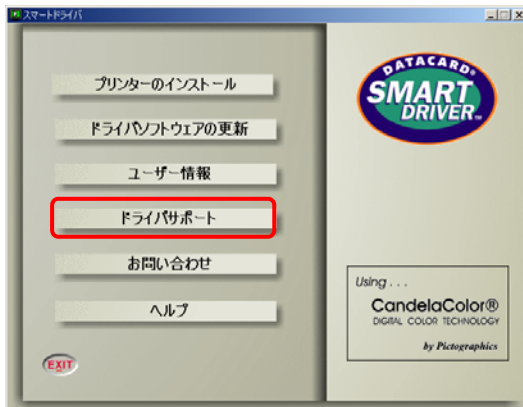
スマートドライバ

プリンターのインストール

ドライバソフトウェアの更新

ユーザー情報

ドライバサポート

お問い合わせ

ヘルプ

EXIT

DATACARD®
SMART DRIVER™

Using . . .
CandelaColor®
DIGITAL COLOR TECHNOLOGY
by Pictographics